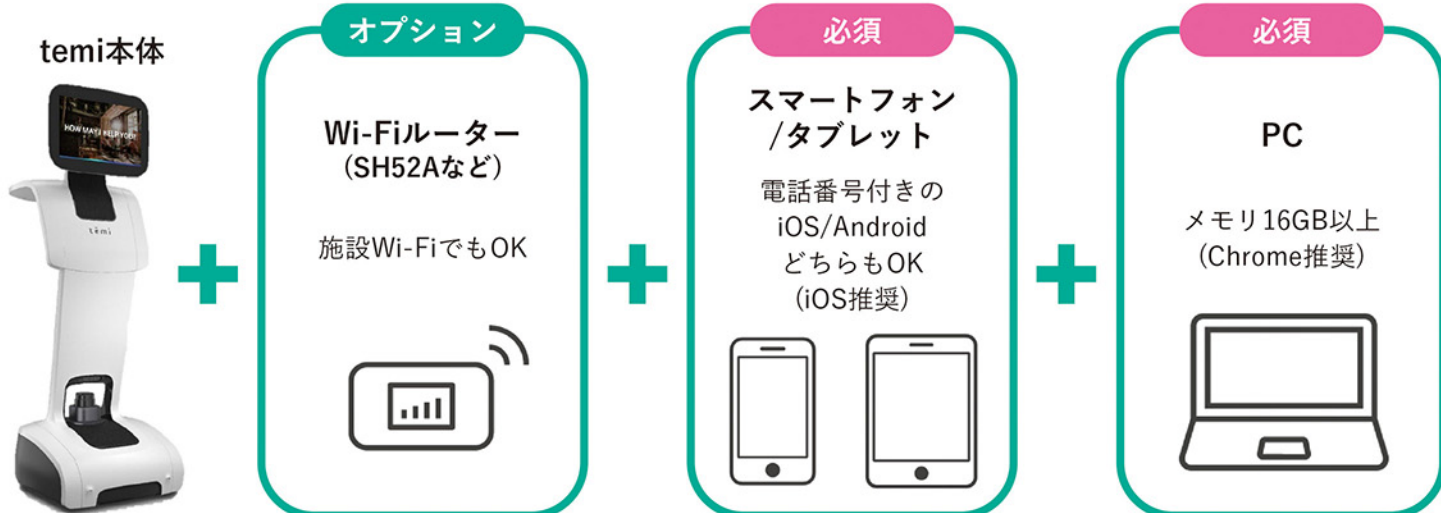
temi本体

HOW MAY I HELP YOU?

temi

オプション

Wi-Fiルーター
(SH52Aなど)

施設Wi-FiでもOK

必須

スマートフォン
/タブレット

電話番号付きの
iOS/Android
どちらもOK
(iOS推奨)

必須

PC

メモリ16GB以上
(Chrome推奨)